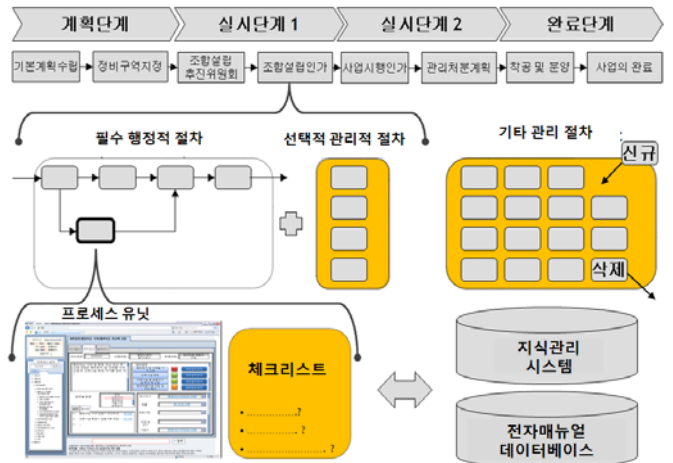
계획단계
실시단계 1
실시단계 2
완료단계

기본계획수립
정비구역지정
조합설립 추진위원회
조합설립인가
사업시행인가
관리처분계획
착공 및 분양
사업의 완료

필수 행정적 절차
선택적 관리적 절차
기타 관리 절차
신규
삭제

프로세스 유닛
체크리스트
• ..................?
• ..................?
• ..................?

지식관리 시스템
전자매뉴얼 데이터베이스